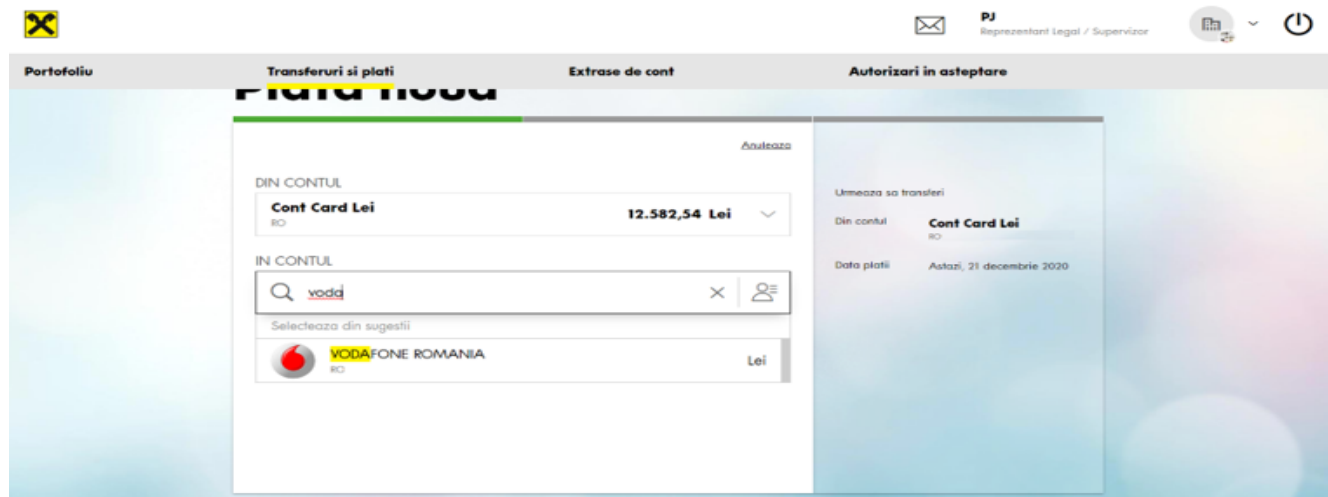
PJ
Reprezentant Legal / Supervizor

Portofoliu
Transferuri si plati
Extrase de cont
Autorizari in asteptare

Plata noua

Anuleaza

DIN CONTUL
Cont Card Lei
RO
12.582,54 Lei

IN CONTUL
voda

Selecteaza din sugestii
VODAFONE ROMANIA
RO
Lei

Urmeaza sa transferi
Din contul
Cont Card Lei
RO
Data platii
Astazi, 21 decembrie 2020